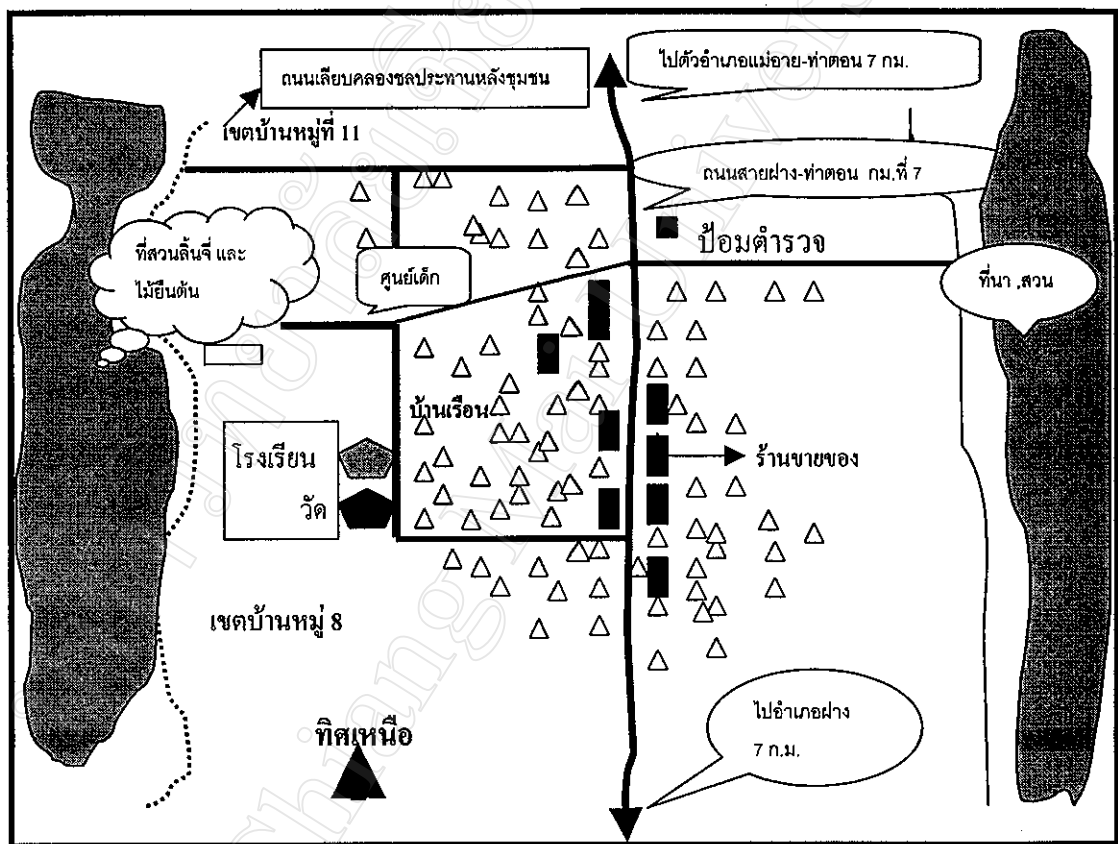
ถนนเลียบคลองชลประทานหลังชุมชน

ไปตัวอำเภอแม่อาย-ท่าตอน 7 กม.

เขตบ้านหมู่ที่ 11

ถนนสายฝาง-ท่าตอน กม.ที่ 7

ที่สวนลิ้นจี่ และ ไม้ยืนต้น

ศูนย์เด็ก

ป้อมตำรวจ

ที่นา ,สวน

บ้านเรือน

โรงเรียน

วัด

ร้านขายของ

เขตบ้านหมู่ 8

ไปอำเภอฝาง 7 ก.ม.

ทิศเหนือ